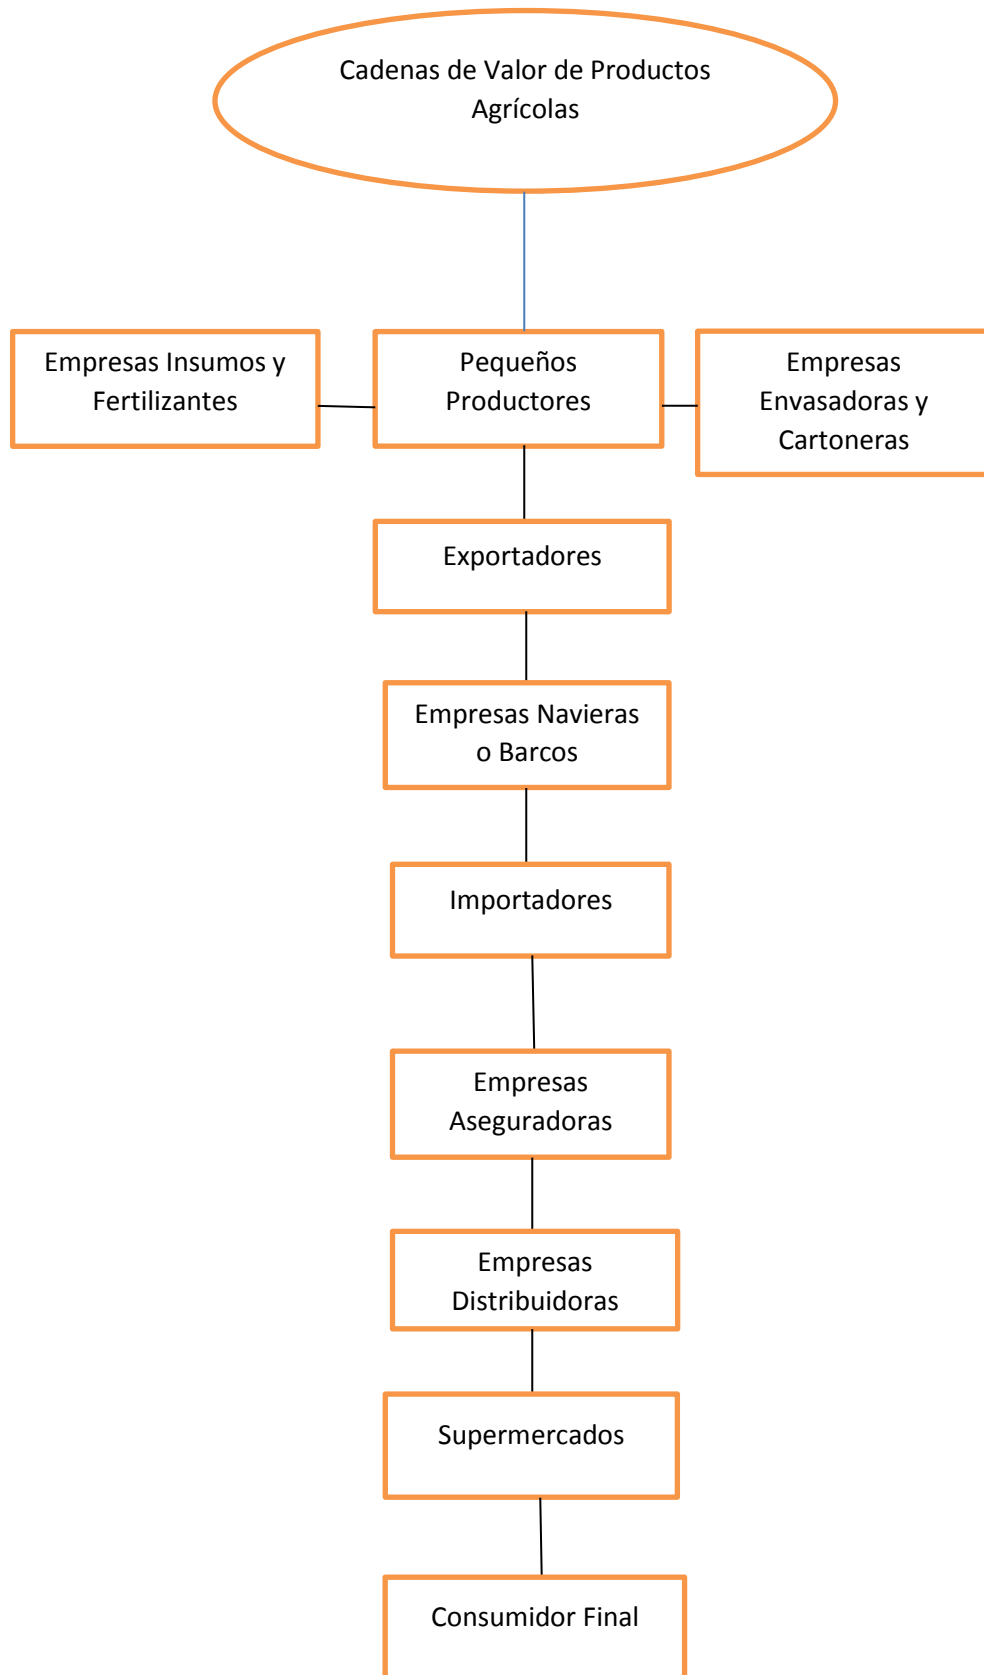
Cadenas de Valor de Productos Agrícolas

Empresas Insumos y Fertilizantes

Pequeños Productores

Empresas Envasadoras y Cartoneras

Exportadores

Empresas Navieras o Barcos

Importadores

Empresas Aseguradoras

Empresas Distribuidoras

Supermercados

Consumidor Final